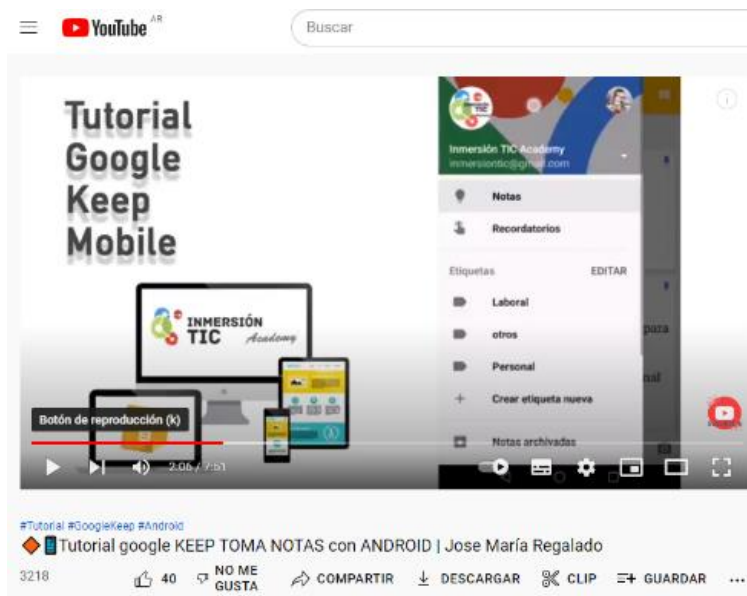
YouTube AR

Buscar

Tutorial Google Keep Mobile

INMERSIÓN TIC Academy

Inmersión TIC Academy
inmersiontic@gmail.com

Notas

Recordatorios

Etiquetas

EDITAR

Laboral

otros

Personal

Crear etiqueta nueva

Notas archivadas

Botón de reproducción (k)

2:06 / 7:51

#Tutorial #GoogleKeep #Android

🔶📱Tutorial google KEEP TOMA NOTAS con ANDROID | Jose María Regalado

3218

40

NO ME GUSTA

COMPARTIR

DESCARGAR

CLIP

GUARDAR

...